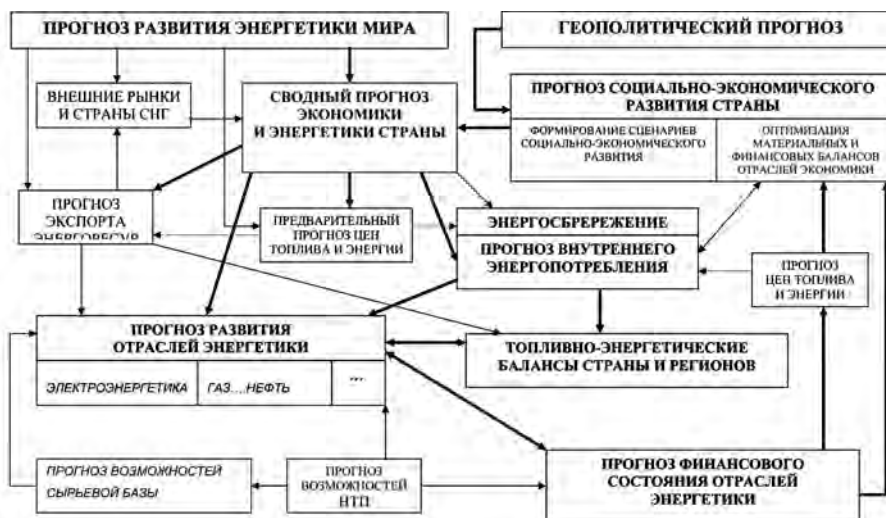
ПРОГНОЗ РАЗВИТИЯ ЭНЕРГЕТИКИ МИРА

ГЕОПОЛИТИЧЕСКИЙ ПРОГНОЗ

ВНЕШНИЕ РЫНКИ И СТРАНЫ СНГ

СВОДНЫЙ ПРОГНОЗ ЭКОНОМИКИ И ЭНЕРГЕТИКИ СТРАНЫ

ПРОГНОЗ СОЦИАЛЬНО-ЭКОНОМИЧЕСКОГО РАЗВИТИЯ СТРАНЫ

ФОРМИРОВАНИЕ СЦЕНАРИЕВ СОЦИАЛЬНО-ЭКОНОМИЧЕСКОГО РАЗВИТИЯ

ОПТИМИЗАЦИЯ МАТЕРИАЛЬНЫХ И ФИНАНСОВЫХ БАЛАНСОВ ОТРАСЛЕЙ ЭКОНОМИКИ

ПРОГНОЗ ЭКСПОРТА ЭНЕРГОРЕСУР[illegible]

ПРЕДВАРИТЕЛЬНЫЙ ПРОГНОЗ ЦЕН ТОПЛИВА И ЭНЕРГИИ

ЭНЕРГОСБЕРЕЖЕНИЕ

ПРОГНОЗ ВНУТРЕННЕГО ЭНЕРГОПОТРЕБЛЕНИЯ

ПРОГНОЗ ЦЕН ТОПЛИВА И ЭНЕРГИИ

ПРОГНОЗ РАЗВИТИЯ ОТРАСЛЕЙ ЭНЕРГЕТИКИ

ЭЛЕКТРОЭНЕРГЕТИКА

ГАЗ....НЕФТЬ

...

ТОПЛИВНО-ЭНЕРГЕТИЧЕСКИЕ БАЛАНСЫ СТРАНЫ И РЕГИОНОВ

ПРОГНОЗ ВОЗМОЖНОСТЕЙ СЫРЬЕВОЙ БАЗЫ

ПРОГНОЗ ВОЗМОЖНОСТЕЙ НТП

ПРОГНОЗ ФИНАНСОВОГО СОСТОЯНИЯ ОТРАСЛЕЙ ЭНЕРГЕТИКИ